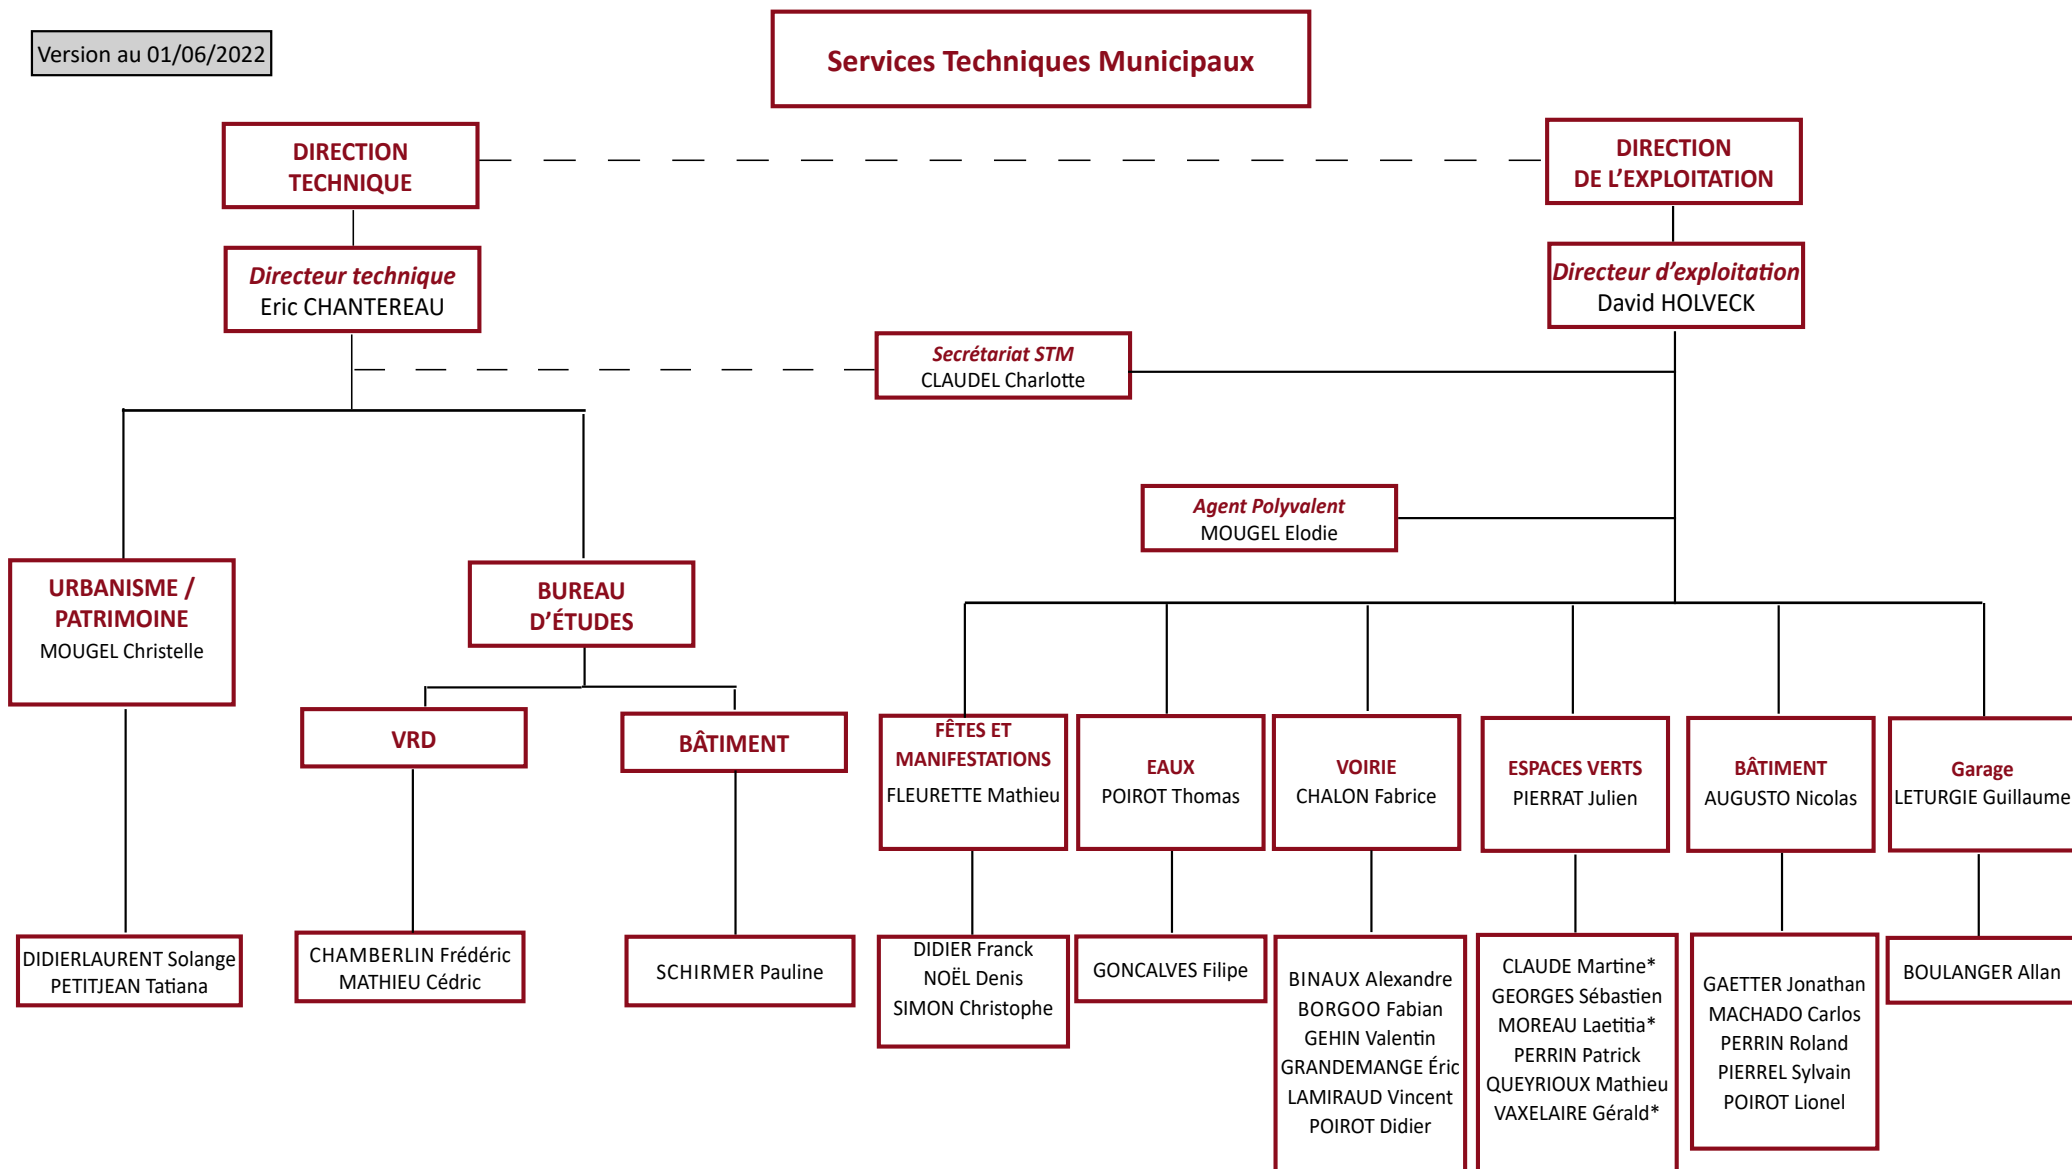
Version au 01/06/2022

Services Techniques Municipaux

DIRECTION TECHNIQUE

DIRECTION DE L'EXPLOITATION

Directeur technique
Eric CHANTEREAU

Directeur d'exploitation
David HOLVECK

Secrétariat STM
CLAUDEL Charlotte

Agent Polyvalent
MOUGEL Elodie

URBANISME / PATRIMOINE
MOUGEL Christelle

BUREAU D'ÉTUDES

VRD

BÂTIMENT

FÊTES ET MANIFESTATIONS
FLEURETTE Mathieu

EAUX
POIROT Thomas

VOIRIE
CHALON Fabrice

ESPACES VERTS
PIERRAT Julien

BÂTIMENT
AUGUSTO Nicolas

Garage
LETURGIE Guillaume

DIDIERLAURENT Solange
PETITJEAN Tatiana

CHAMBERLIN Frédéric
MATHIEU Cédric

SCHIRMER Pauline

DIDIER Franck
NOËL Denis
SIMON Christophe

GONCALVES Filipe

BINAUX Alexandre
BORGOO Fabian
GEHIN Valentin
GRANDEMANGE Éric
LAMIRAUD Vincent
POIROT Didier

CLAUDE Martine*
GEORGES Sébastien
MOREAU Laetitia*
PERRIN Patrick
QUEYRIOUX Mathieu
VAXELAIRE Gérald*

GAETTER Jonathan
MACHADO Carlos
PERRIN Roland
PIERREL Sylvain
POIROT Lionel

BOULANGER Allan